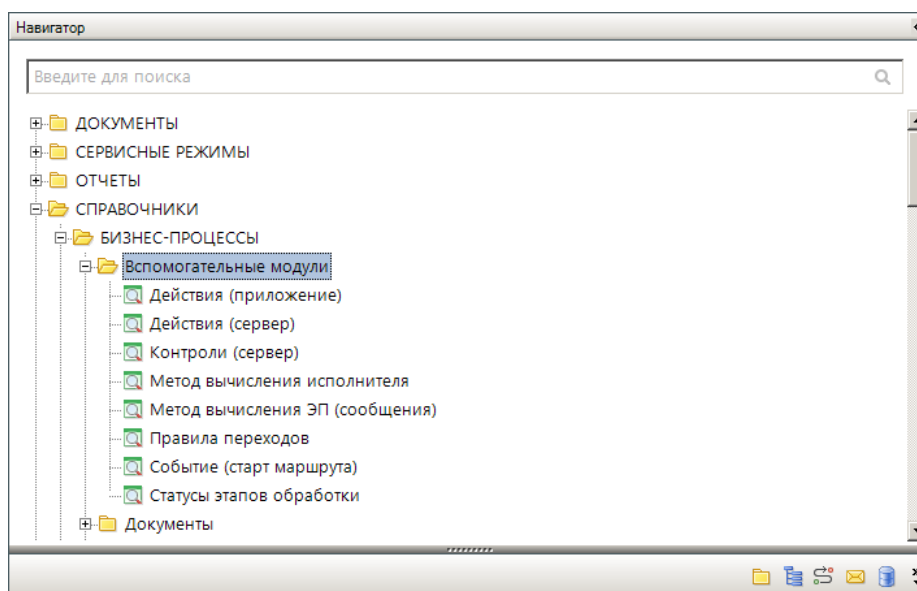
Навигатор

Введите для поиска

ДОКУМЕНТЫ
СЕРВИСНЫЕ РЕЖИМЫ
ОТЧЕТЫ
СПРАВОЧНИКИ
БИЗНЕС-ПРОЦЕССЫ
Вспомогательные модули
Действия (приложение)
Действия (сервер)
Контроли (сервер)
Метод вычисления исполнителя
Метод вычисления ЭП (сообщения)
Правила переходов
Событие (старт маршрута)
Статусы этапов обработки
Документы